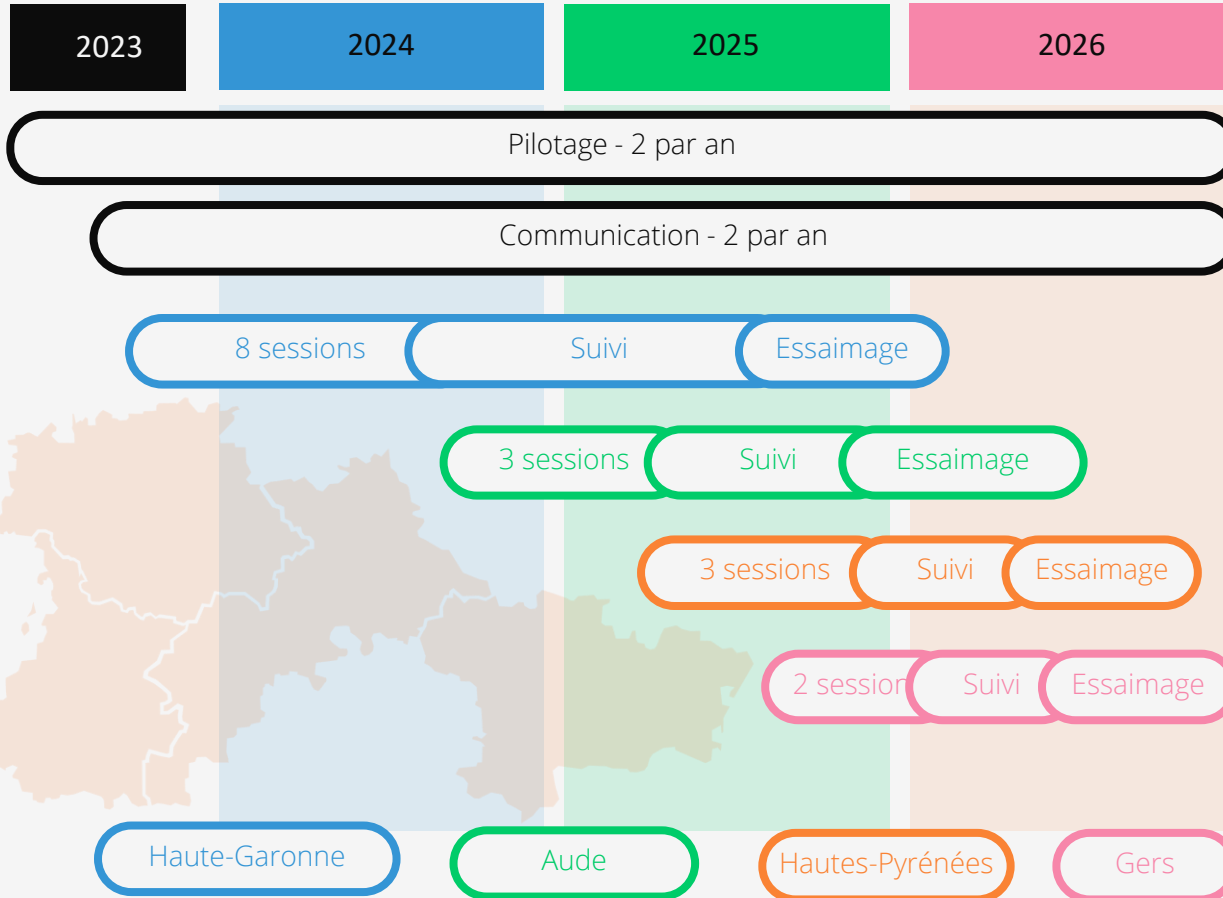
2023
2024
2025
2026

Pilotage - 2 par an

Communication - 2 par an

8 sessions
Suivi
Essaimage

3 sessions
Suivi
Essaimage

3 sessions
Suivi
Essaimage

2 session
Suivi
Essaimage

Haute-Garonne
Aude
Hautes-Pyrénées
Gers